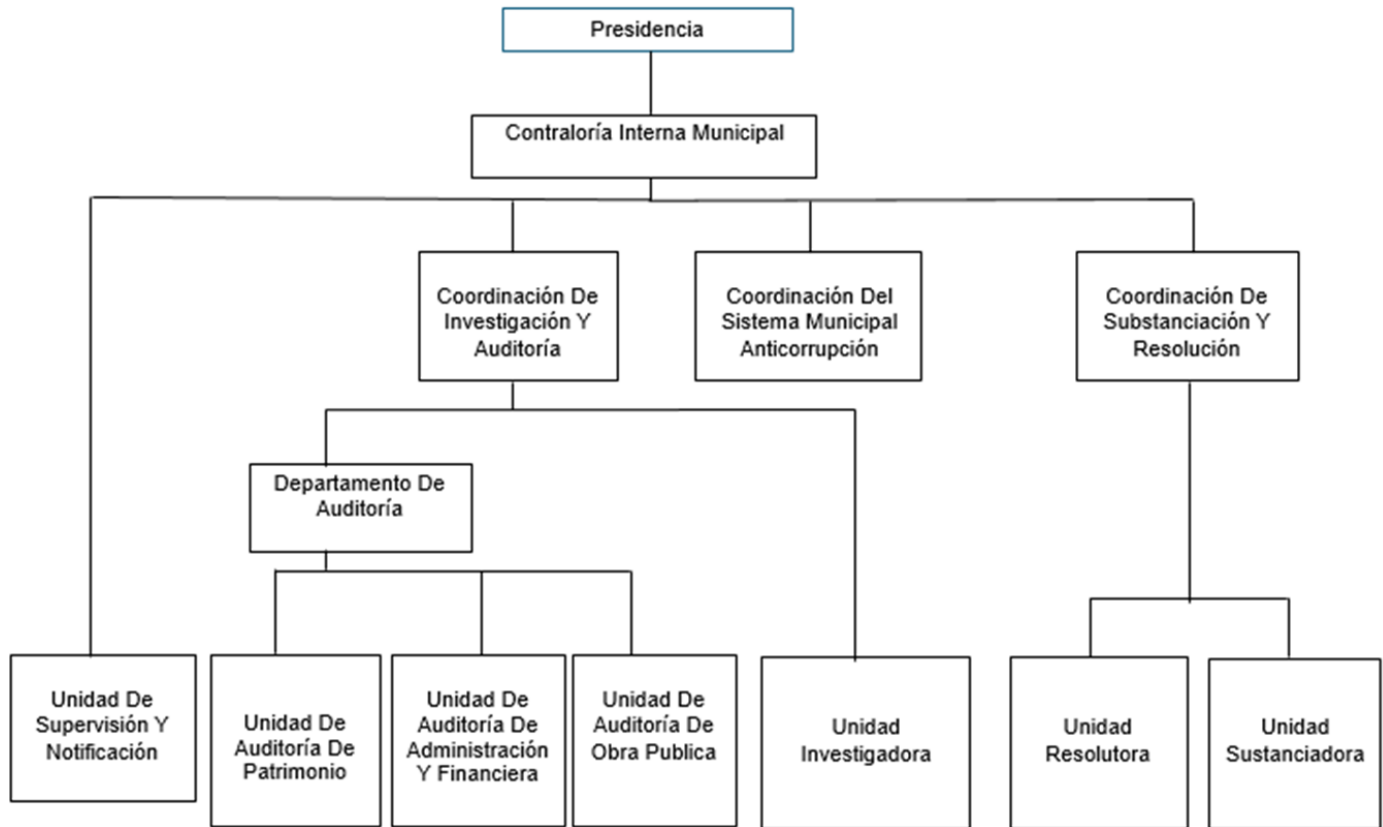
Presidencia

Contraloría Interna Municipal

Coordinación De Investigación Y Auditoría

Coordinación Del Sistema Municipal Anticorrupción

Coordinación De Substanciación Y Resolución

Departamento De Auditoría

Unidad De Supervisión Y Notificación

Unidad De Auditoría De Patrimonio

Unidad De Auditoría De Administración Y Financiera

Unidad De Auditoría De Obra Publica

Unidad Investigadora

Unidad Resolutora

Unidad Sustanciadora